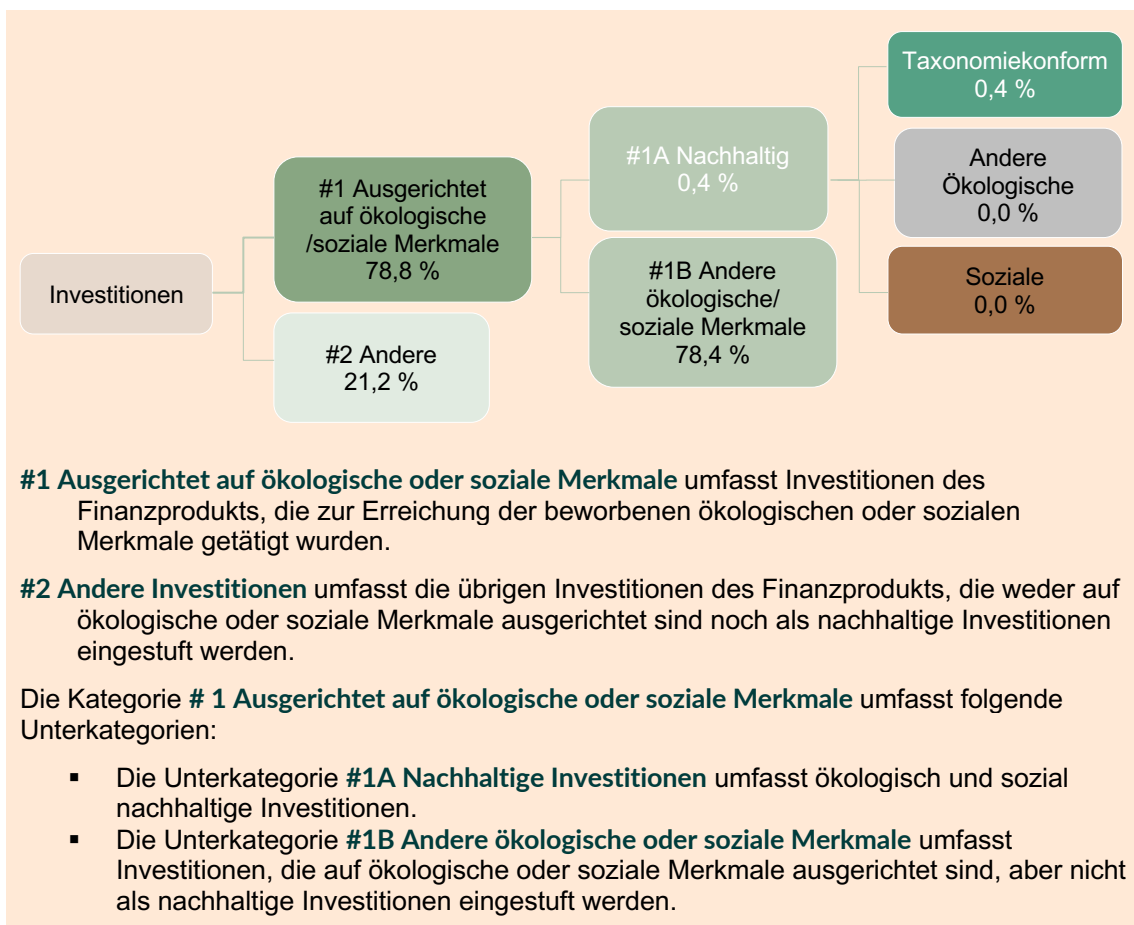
Investitionen

#1 Ausgerichtet auf ökologische /soziale Merkmale
78,8 %

#2 Andere
21,2 %

#1A Nachhaltig
0,4 %

#1B Andere ökologische/ soziale Merkmale
78,4 %

Taxonomiekonform
0,4 %

Andere Ökologische
0,0 %

Soziale
0,0 %

**#1 Ausgerichtet auf ökologische oder soziale Merkmale** umfasst Investitionen des Finanzprodukts, die zur Erreichung der beworbenen ökologischen oder sozialen Merkmale getätigt wurden.

**#2 Andere Investitionen** umfasst die übrigen Investitionen des Finanzprodukts, die weder auf ökologische oder soziale Merkmale ausgerichtet sind noch als nachhaltige Investitionen eingestuft werden.

Die Kategorie **# 1 Ausgerichtet auf ökologische oder soziale Merkmale** umfasst folgende Unterkategorien:

▪ Die Unterkategorie **#1A Nachhaltige Investitionen** umfasst ökologisch und sozial nachhaltige Investitionen.
▪ Die Unterkategorie **#1B Andere ökologische oder soziale Merkmale** umfasst Investitionen, die auf ökologische oder soziale Merkmale ausgerichtet sind, aber nicht als nachhaltige Investitionen eingestuft werden.